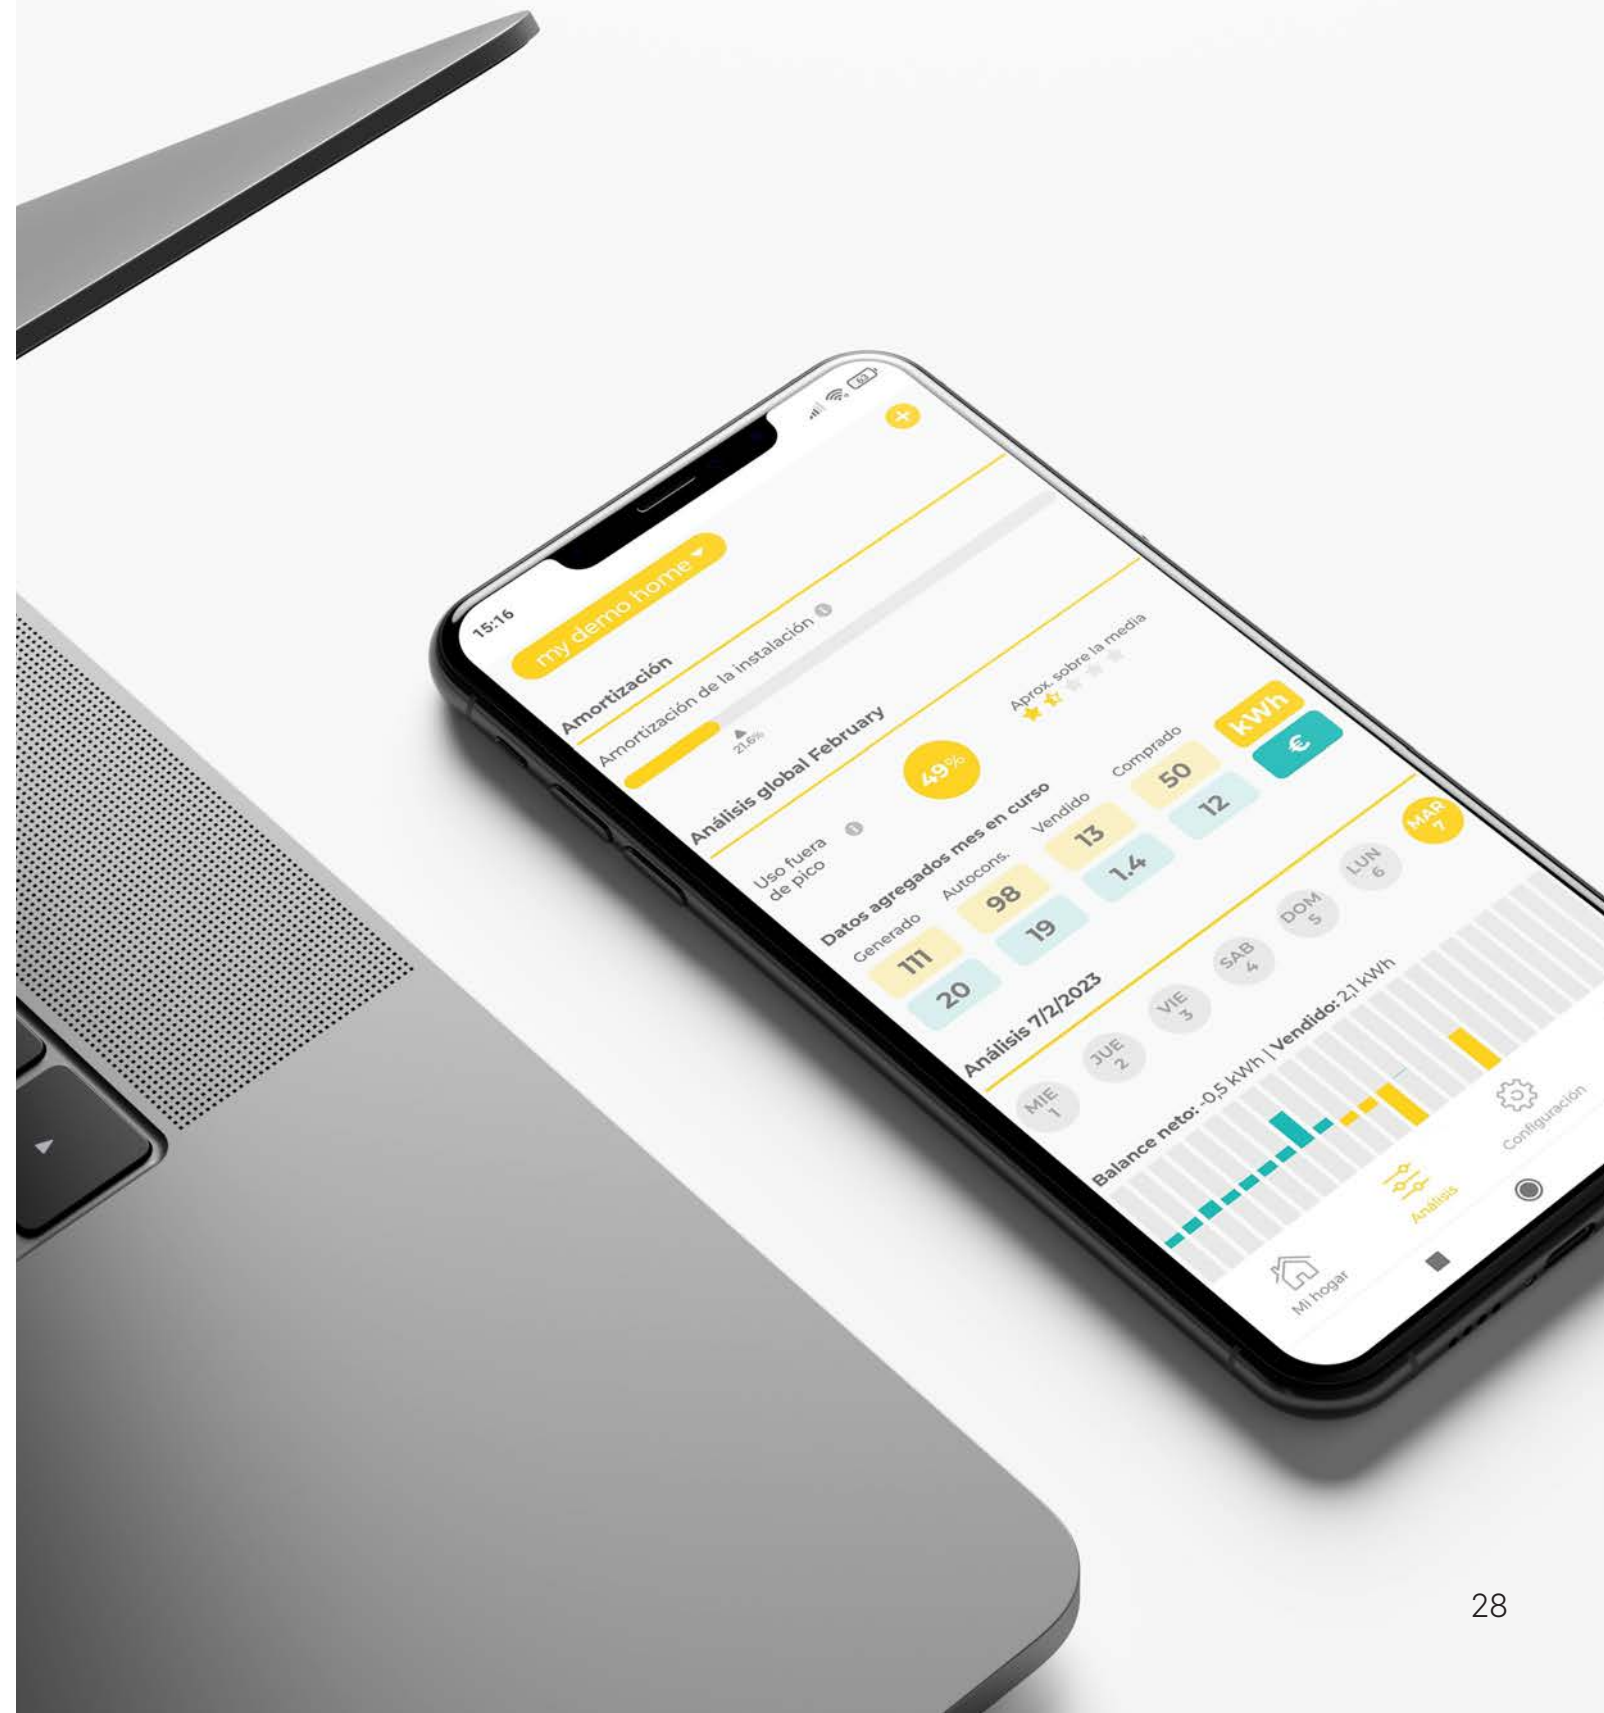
15:16

my demo home ▾

+

Amortización

Amortización de la instalación

21.6%

Análisis global February

Aprox. sobre la media

49%

Uso fuera de pico

kWh

€

Datos agregados mes en curso

Generado

Autocons.

Vendido

Comprado

111

98

13

50

20

19

1.4

12

Análisis 7/2/2023

MIE 1

JUE 2

VIE 3

SAB 4

DOM 5

LUN 6

MAR 7

Balance neto: -0,5 kWh | Vendido: 2,1 kWh

Mi hogar

Análisis

Configuración

28